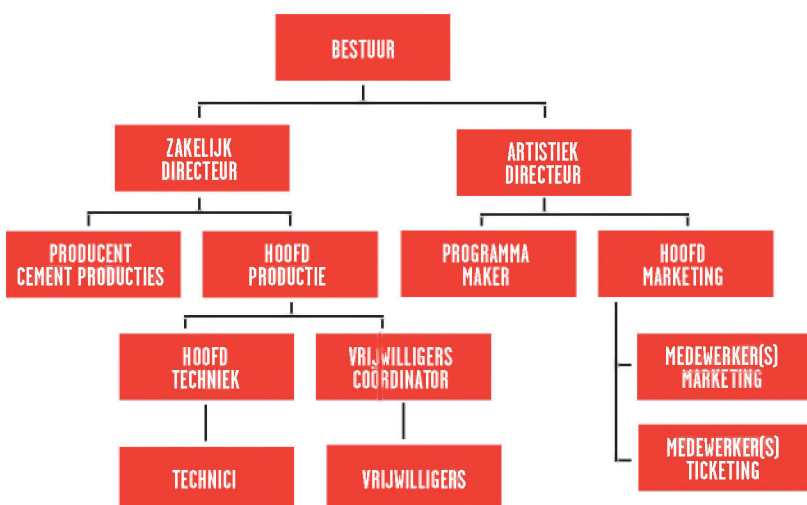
BESTUUR

ZAKELIJK DIRECTEUR

ARTISTIEK DIRECTEUR

PRODUCENT CEMENT PRODUCTIES

HOOFD PRODUCTIE

PROGRAMMA MAKER

HOOFD MARKETING

HOOFD TECHNIEK

VRIJWILLIGERS COÖRDINATOR

MEDEWERKER(S) MARKETING

TECHNICI

VRIJWILLIGERS

MEDEWERKER(S) TICKETING